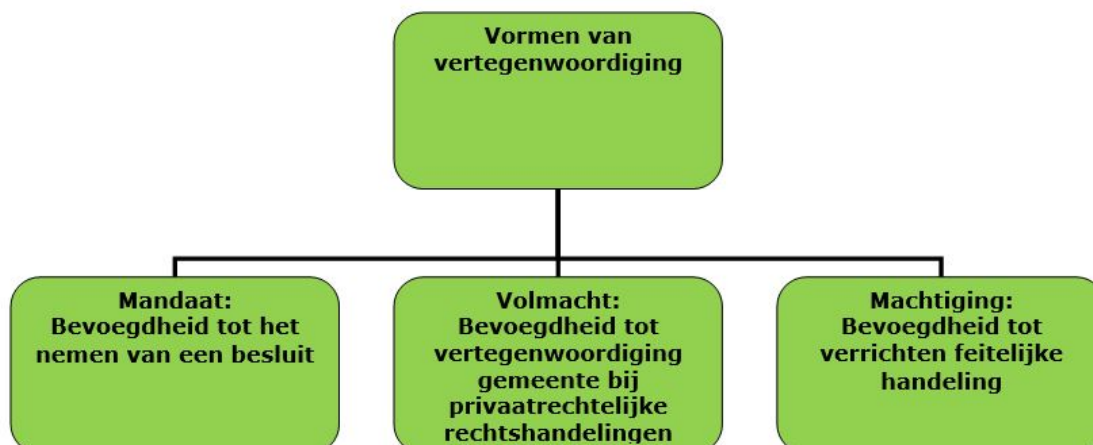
Vormen van vertegenwoordiging

Mandaat:
Bevoegdheid tot het nemen van een besluit

Volmacht:
Bevoegdheid tot vertegenwoordiging gemeente bij privaatrechtelijke rechtshandelingen

Machtiging:
Bevoegdheid tot verrichten feitelijke handeling